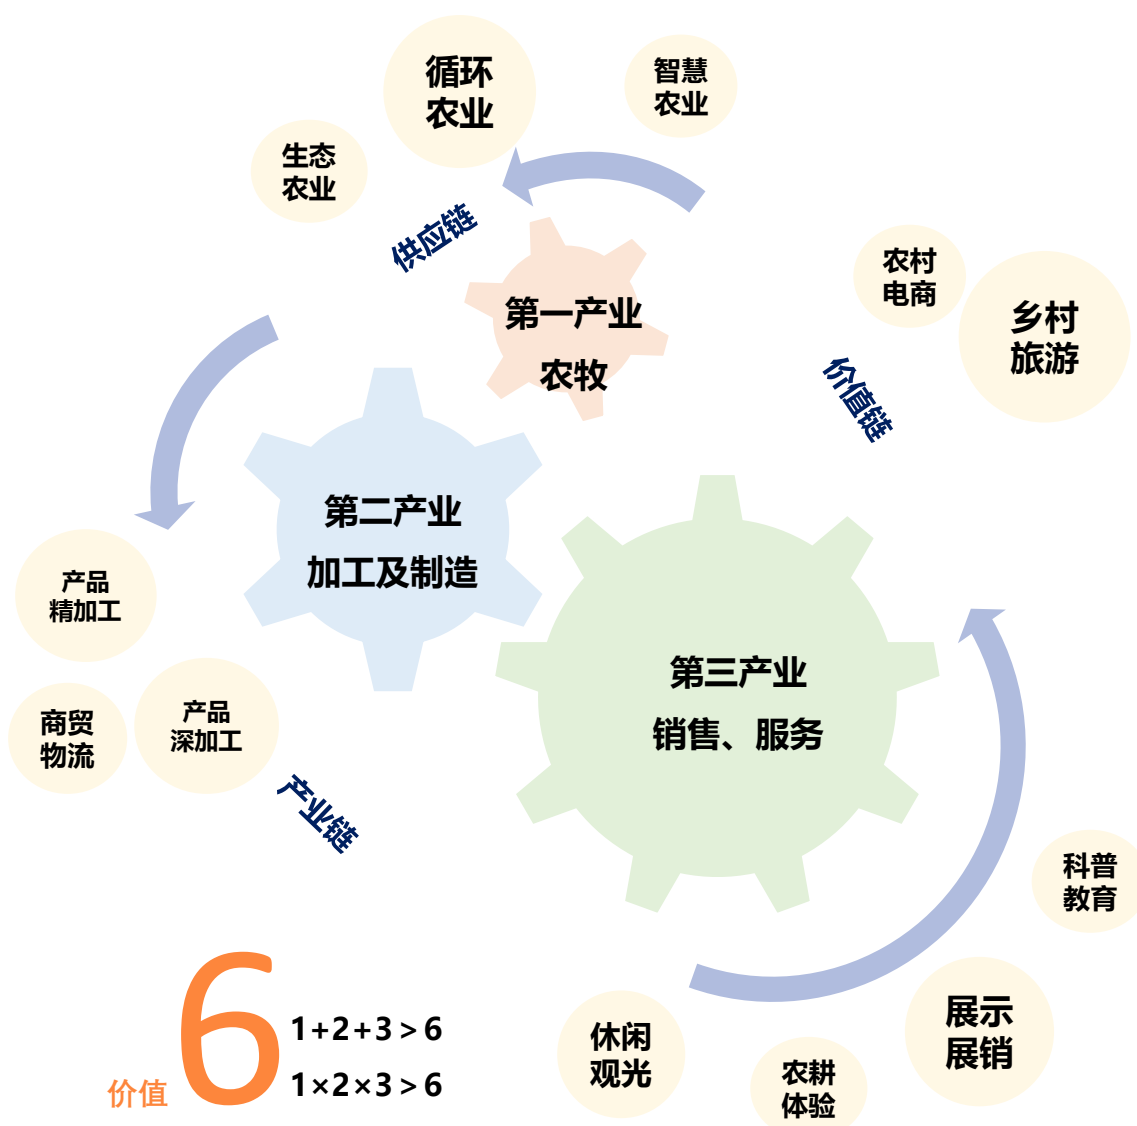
循环
农业

智慧
农业

生态
农业

供应链

第一产业
农牧

农村
电商

乡村
旅游

价值链

第二产业
加工及制造

产品
精加工

商贸
物流

产品
深加工

产业链

第三产业
销售、服务

科普
教育

展示
展销

农耕
体验

休闲
观光

价值 6 $1+2+3>6$
$1\times2\times3>6$